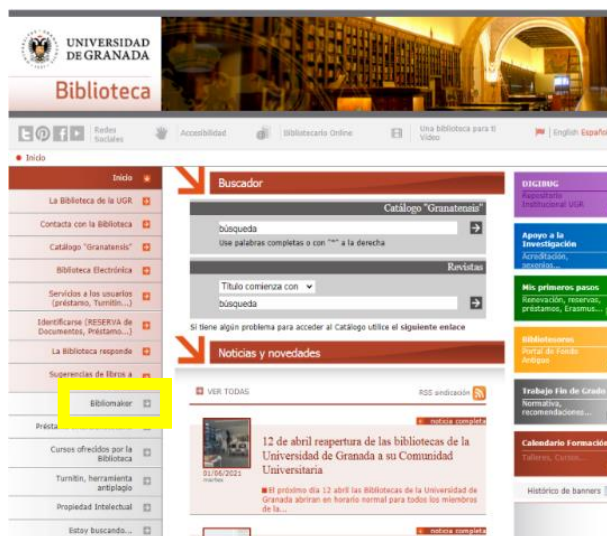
UNIVERSIDAD DE GRANADA

Biblioteca

Redes Sociales

Accesibilidad

Bibliotecario Online

Una biblioteca para ti Vídeo

English Español

Inicio

Inicio

La Biblioteca de la UGR

Contacta con la Biblioteca

Catálogo "Granatensis"

Biblioteca Electrónica

Servicios a los usuarios (préstamo, Turnitin...)

Identificarse (RESERVA de Documentos, Préstamo...)

La Biblioteca responde

Sugerencias de libros a

Bibliomaker

Présta

Cursos ofrecidos por la Biblioteca

Turnitin, herramienta antiplagio

Propiedad Intelectual

Estoy buscando...

Buscador

Catálogo "Granatensis"

búsqueda

Use palabras completas o con "*" a la derecha

Revistas

Título comienza con

búsqueda

Si tiene algún problema para acceder al Catálogo utilice el siguiente enlace

Noticias y novedades

VER TODAS

RSS sindicación

noticia completa

12 de abril reapertura de las bibliotecas de la Universidad de Granada a su Comunidad Universitaria

01/06/2021

El próximo día 12 abril las Bibliotecas de la Universidad de Granada abrirán en horario normal para todos los miembros de la...

DIGIBUG
Repositorio Institucional UGR

Apoyo a la Investigación
Acreditación, sexenios...

Mis primeros pasos
Renovación, reservas, préstamos, Erasmus...

Bibliotesoros
Portal de Fondo Antiguo

Trabajo Fin de Grado
Normativa, recomendaciones...

Calendario Formación
Talleres, Cursos...

Histórico de banners